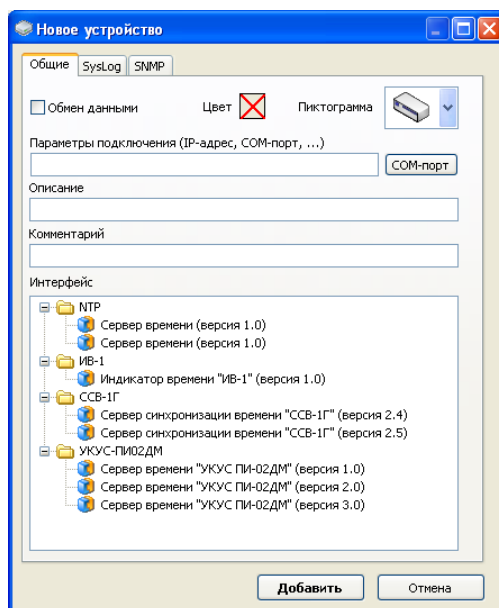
Новое устройство

Общие | SysLog | SNMP

Обмен данными
Цвет
Пиктограмма

Параметры подключения (IP-адрес, COM-порт, ...)
COM-порт

Описание

Комментарий

Интерфейс

NTP
Сервер времени (версия 1.0)
Сервер времени (версия 1.0)
ИВ-1
Индикатор времени "ИВ-1" (версия 1.0)
ССВ-1Г
Сервер синхронизации времени "ССВ-1Г" (версия 2.4)
Сервер синхронизации времени "ССВ-1Г" (версия 2.5)
УКУС-ПИ02ДМ
Сервер времени "УКУС ПИ-02ДМ" (версия 1.0)
Сервер времени "УКУС ПИ-02ДМ" (версия 2.0)
Сервер времени "УКУС ПИ-02ДМ" (версия 3.0)

Добавить
Отмена